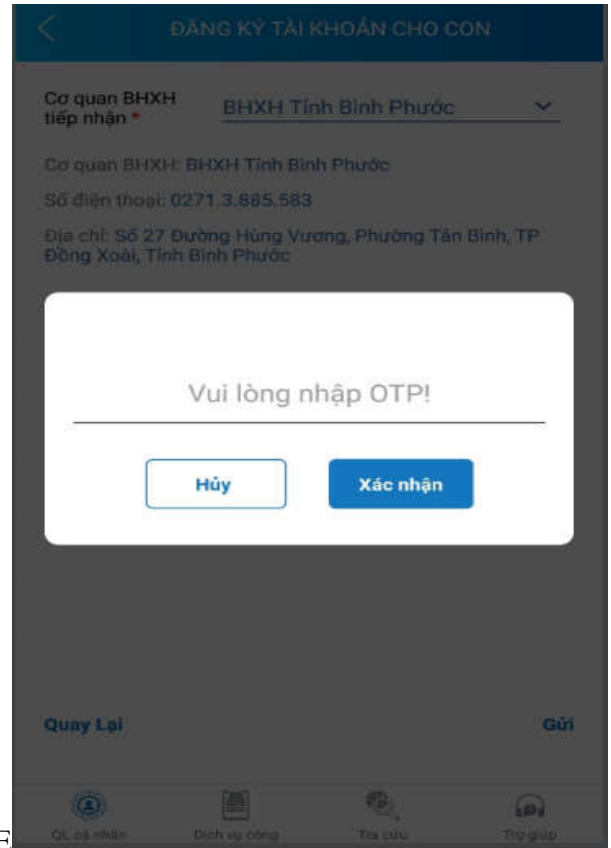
ĐĂNG KÝ TÀI KHOẢN CHO CON

Cơ quan BHXH tiếp nhận *

BHXH Tỉnh Bình Phước

Cơ quan BHXH: BHXH Tỉnh Bình Phước

Số điện thoại: 0271.3.885.583

Địa chỉ: Số 27 Đường Hùng Vương, Phường Tân Bình, TP Đồng Xoài, Tỉnh Bình Phước

Vui lòng nhập OTP!

Hủy

Xác nhận

Quay Lại

Gửi

QL cá nhân

Dịch vụ công

Tra cứu

Trợ giúp